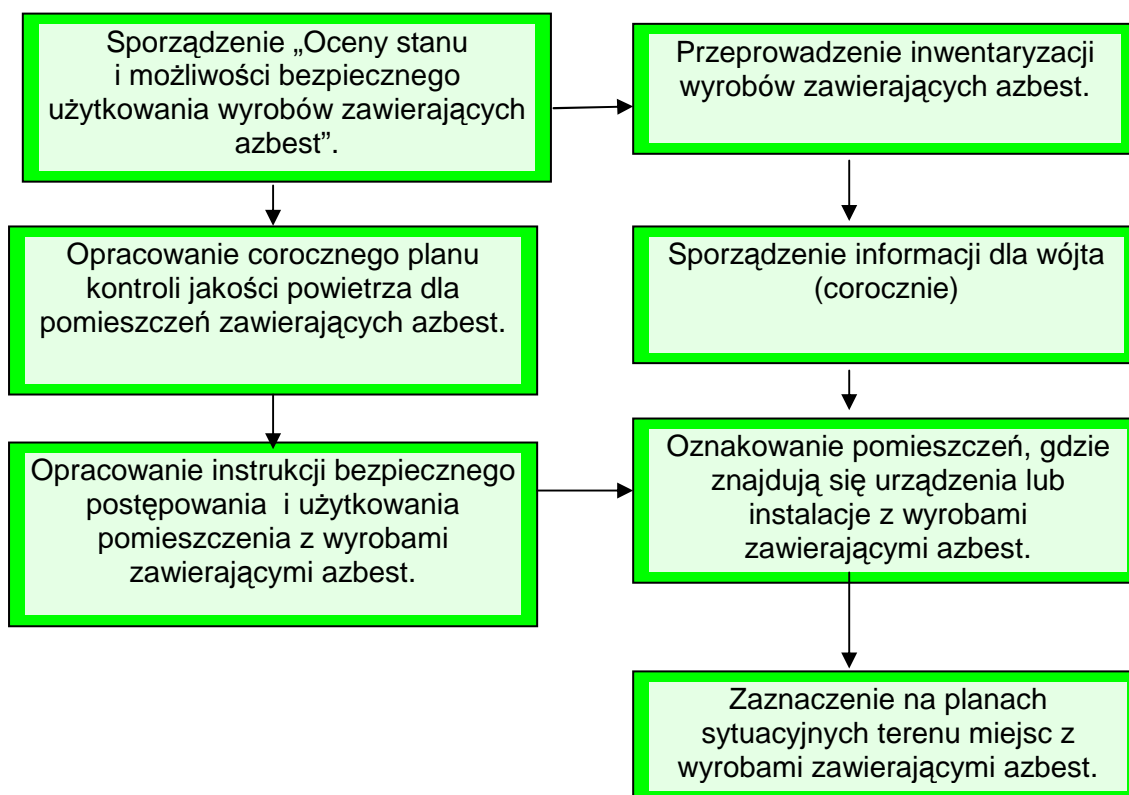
Sporządzenie „Oceny stanu i możliwości bezpiecznego użytkowania wyrobów zawierających azbest”.

Przeprowadzenie inwentaryzacji wyrobów zawierających azbest.

Opracowanie corocznego planu kontroli jakości powietrza dla pomieszczeń zawierających azbest.

Sporządzenie informacji dla wójta (corocznie)

Opracowanie instrukcji bezpiecznego postępowania i użytkowania pomieszczenia z wyrobami zawierającymi azbest.

Oznakowanie pomieszczeń, gdzie znajdują się urządzenia lub instalacje z wyrobami zawierającymi azbest.

Zaznaczenie na planach sytuacyjnych terenu miejsc z wyrobami zawierającymi azbest.